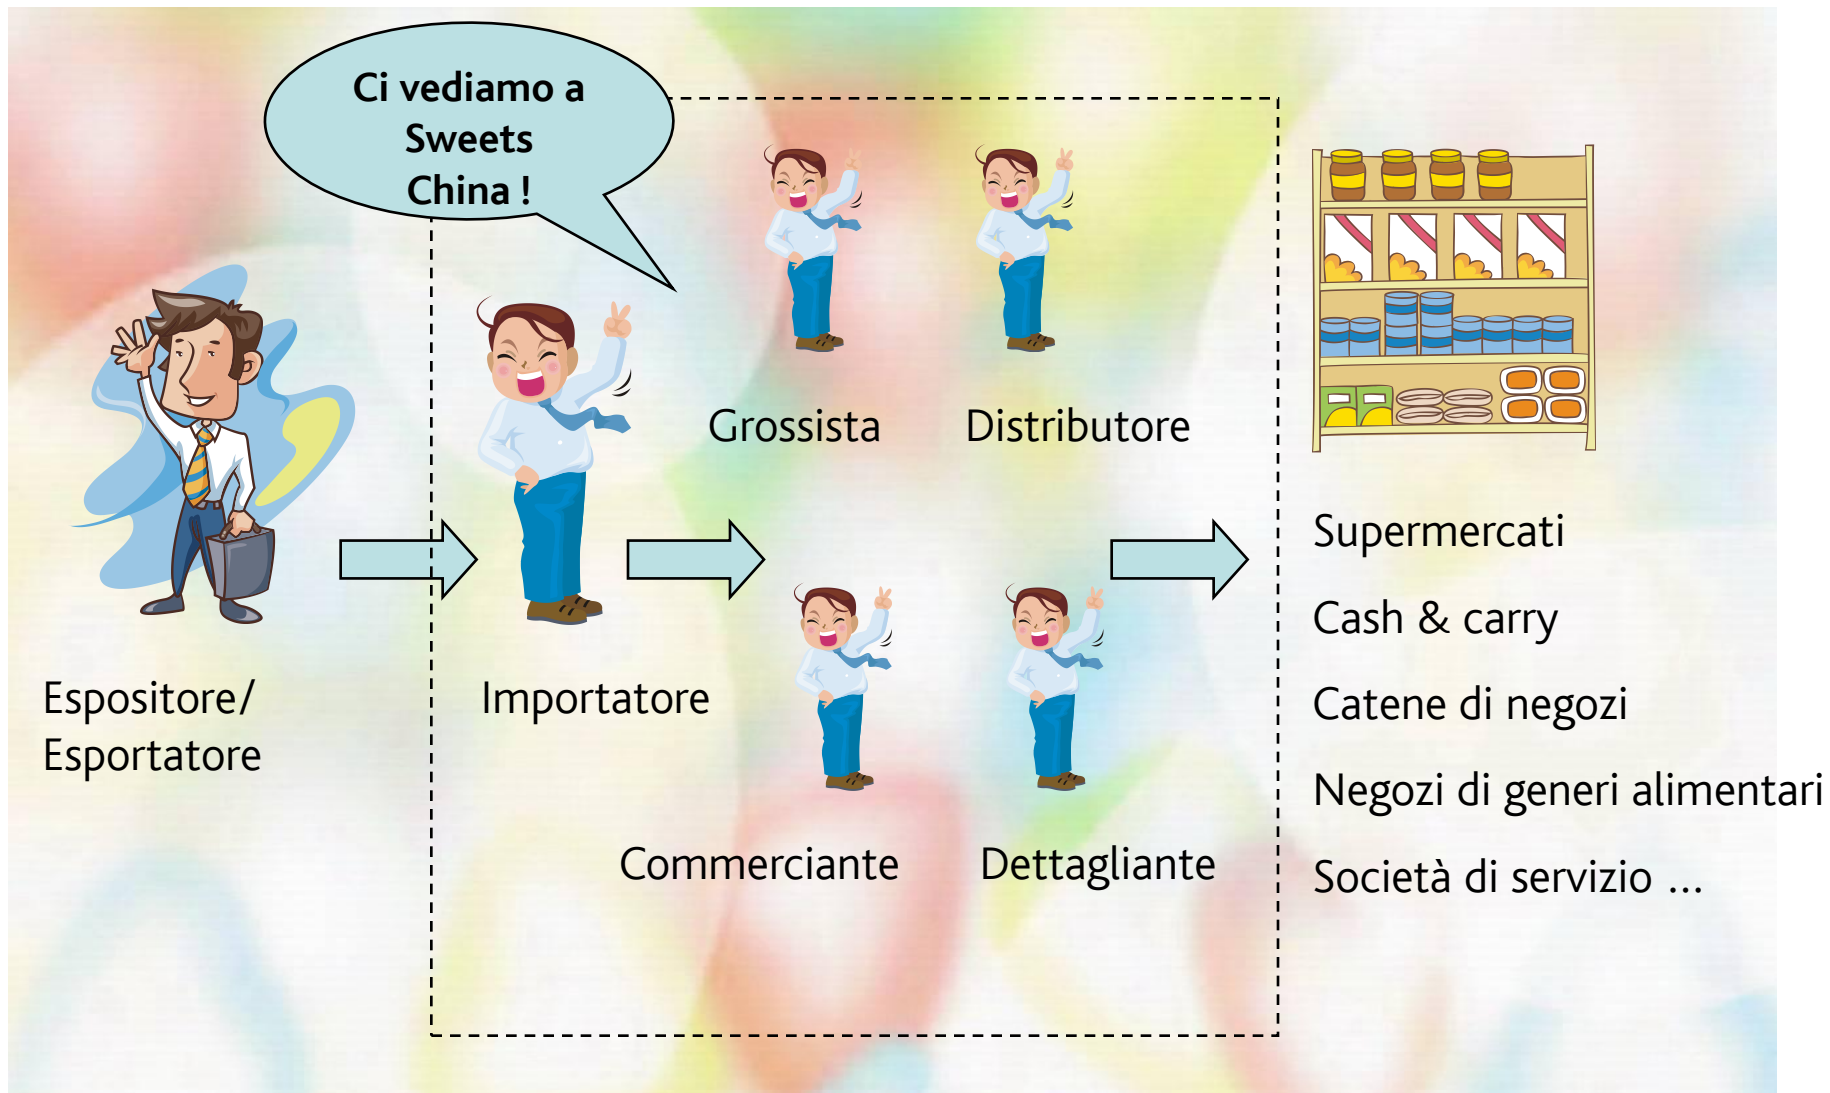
Ci vediamo a Sweets China !

Espositore/
Esportatore

Importatore

Grossista

Distributore

Commerciante

Dettagliante

Supermercati

Cash & carry

Catene di negozi

Negozi di generi alimentari

Società di servizio ...